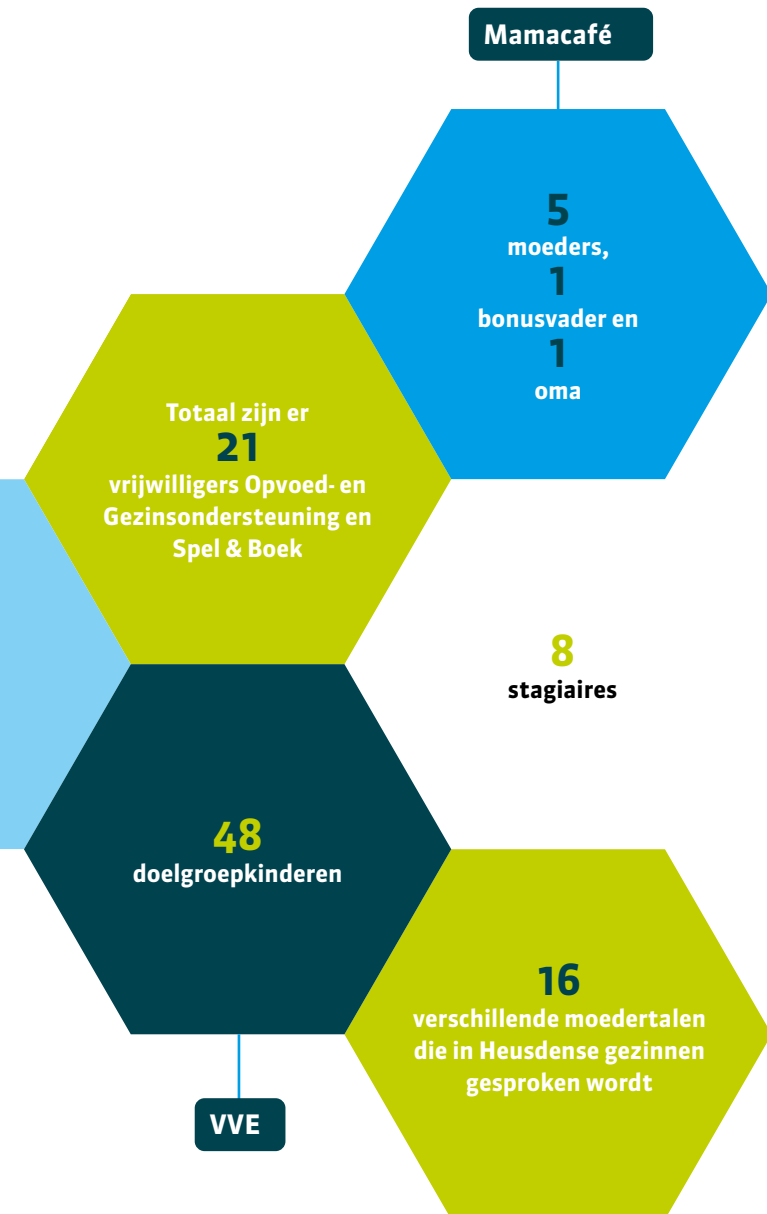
Mamacafé

5
moeders,
1
bonusvader en
1
oma

Totaal zijn er
21
vrijwilligers Opvoed- en Gezinsondersteuning en Spel & Boek

8
stagiaires

48
doelgroepkinderen

16
verschillende moedertalen die in Heusdense gezinnen gesproken wordt

VVE